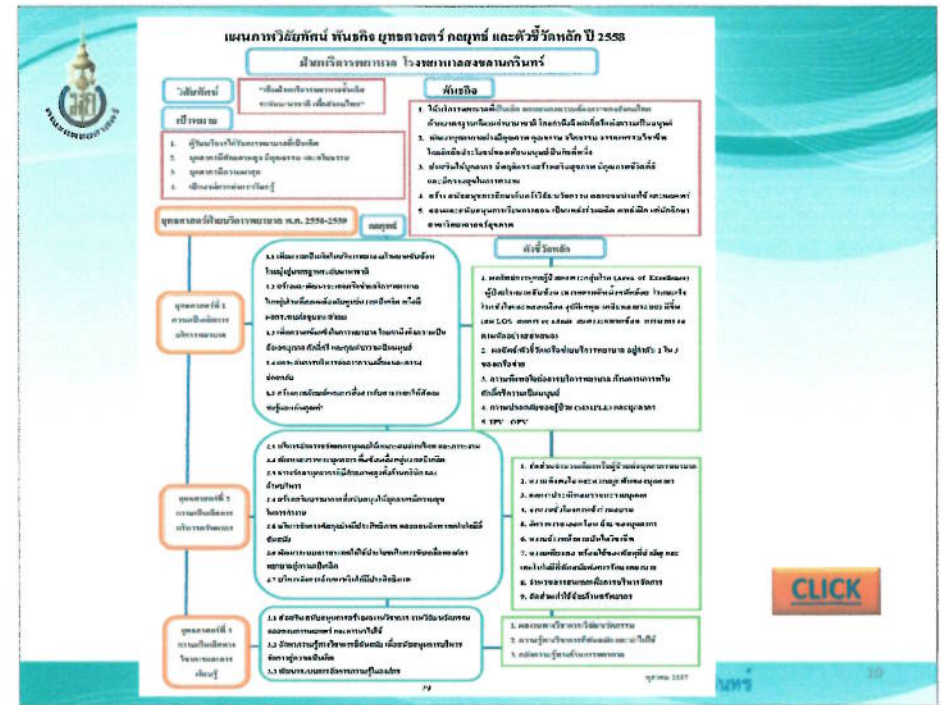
แผนภาพวิสัยทัศน์ พันธกิจ ยุทธศาสตร์ กลยุทธ์ และตัวชี้วัดหลัก ปี 2558

ฝ่ายบริการพยาบาล โรงพยาบาลสงขลานครินทร์

วิสัยทัศน์

"เป็นผู้นำการบริการพยาบาลที่เป็นเลิศ ระดับมาตรฐานสากล เพื่อสร้างสุขภาวะ"

พันธกิจ

1. ให้บริการพยาบาลที่เป็นเลิศ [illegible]
2. พัฒนาบุคลากรทางการพยาบาลให้มีคุณภาพ คุณธรรม จริยธรรม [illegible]
3. ส่งเสริมให้บุคลากร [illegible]
4. สร้าง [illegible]
5. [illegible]

เป้าหมาย

1. ผู้รับบริการได้รับการพยาบาลที่เป็นเลิศ
2. บุคลากรมีศักยภาพสูง มีคุณธรรม และจริยธรรม
3. บุคลากรมีความสุข
4. เป็นองค์กรแห่งการเรียนรู้

ยุทธศาสตร์ฝ่ายบริการพยาบาล พ.ศ. 2556-2559

กลยุทธ์

ตัวชี้วัดหลัก

ยุทธศาสตร์ที่ 1 ความเป็นเลิศการบริการพยาบาล

1.1 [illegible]
1.2 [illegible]
1.3 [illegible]
1.4 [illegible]
1.5 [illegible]

1. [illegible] (Area of Excellence) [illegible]
2. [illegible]
3. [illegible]
4. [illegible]
5. IPV , OPV

ยุทธศาสตร์ที่ 2 ความเป็นเลิศการบริหารจัดการ

2.1 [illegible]
2.2 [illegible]
2.3 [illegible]
2.4 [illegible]
2.5 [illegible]
2.6 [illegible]
2.7 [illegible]

1. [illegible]
2. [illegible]
3. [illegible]
4. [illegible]
5. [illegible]
6. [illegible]
7. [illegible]
8. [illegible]
9. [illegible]

ยุทธศาสตร์ที่ 3 ความเป็นเลิศการวิจัยและการเรียนรู้

3.1 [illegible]
3.2 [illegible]
3.3 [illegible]

1. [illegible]
2. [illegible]
3. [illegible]

CLICK

79

กุมภาพันธ์ 2557

นทร์

10